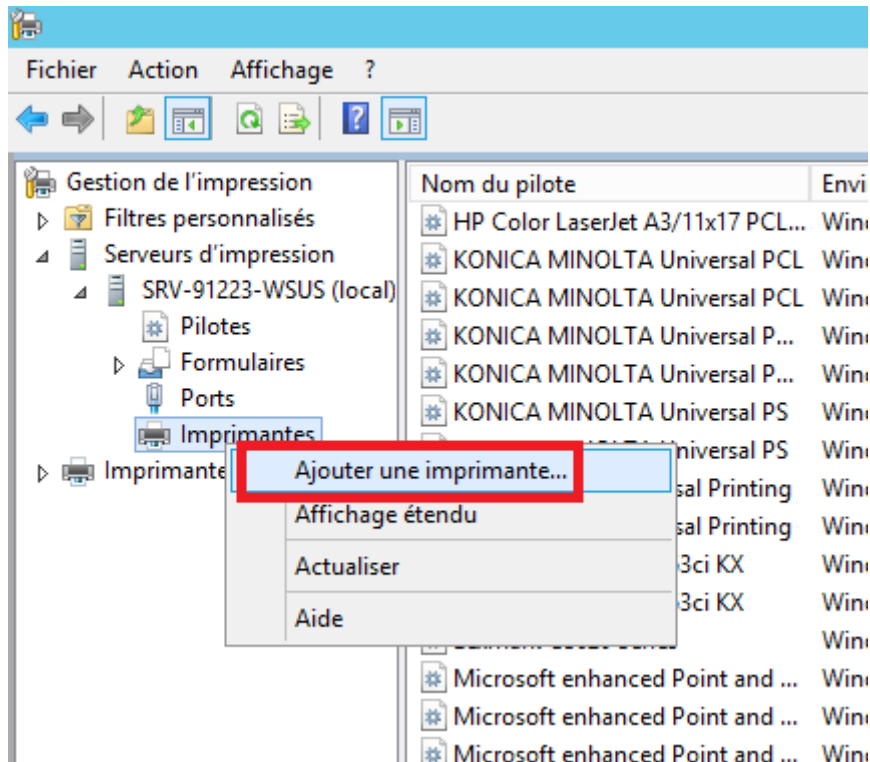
Fichier Action Affichage ?

Gestion de l'impression
Filtres personnalisés
Serveurs d'impression
SRV-91223-WSUS (local)
Pilotes
Formulaires
Ports
Imprimantes
Imprimante

Nom du pilote | Envi
HP Color LaserJet A3/11x17 PCL... | Wind
KONICA MINOLTA Universal PCL | Wind
KONICA MINOLTA Universal PCL | Wind
KONICA MINOLTA Universal P... | Wind
KONICA MINOLTA Universal P... | Wind
KONICA MINOLTA Universal PS | Wind
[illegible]niversal PS | Wind
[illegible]sal Printing | Wind
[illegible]sal Printing | Wind
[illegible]3ci KX | Wind
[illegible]3ci KX | Wind
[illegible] | Wind
Microsoft enhanced Point and ... | Wind
Microsoft enhanced Point and ... | Wind
Microsoft enhanced Point and ... | Wind

Ajouter une imprimante...
Affichage étendu
Actualiser
Aide